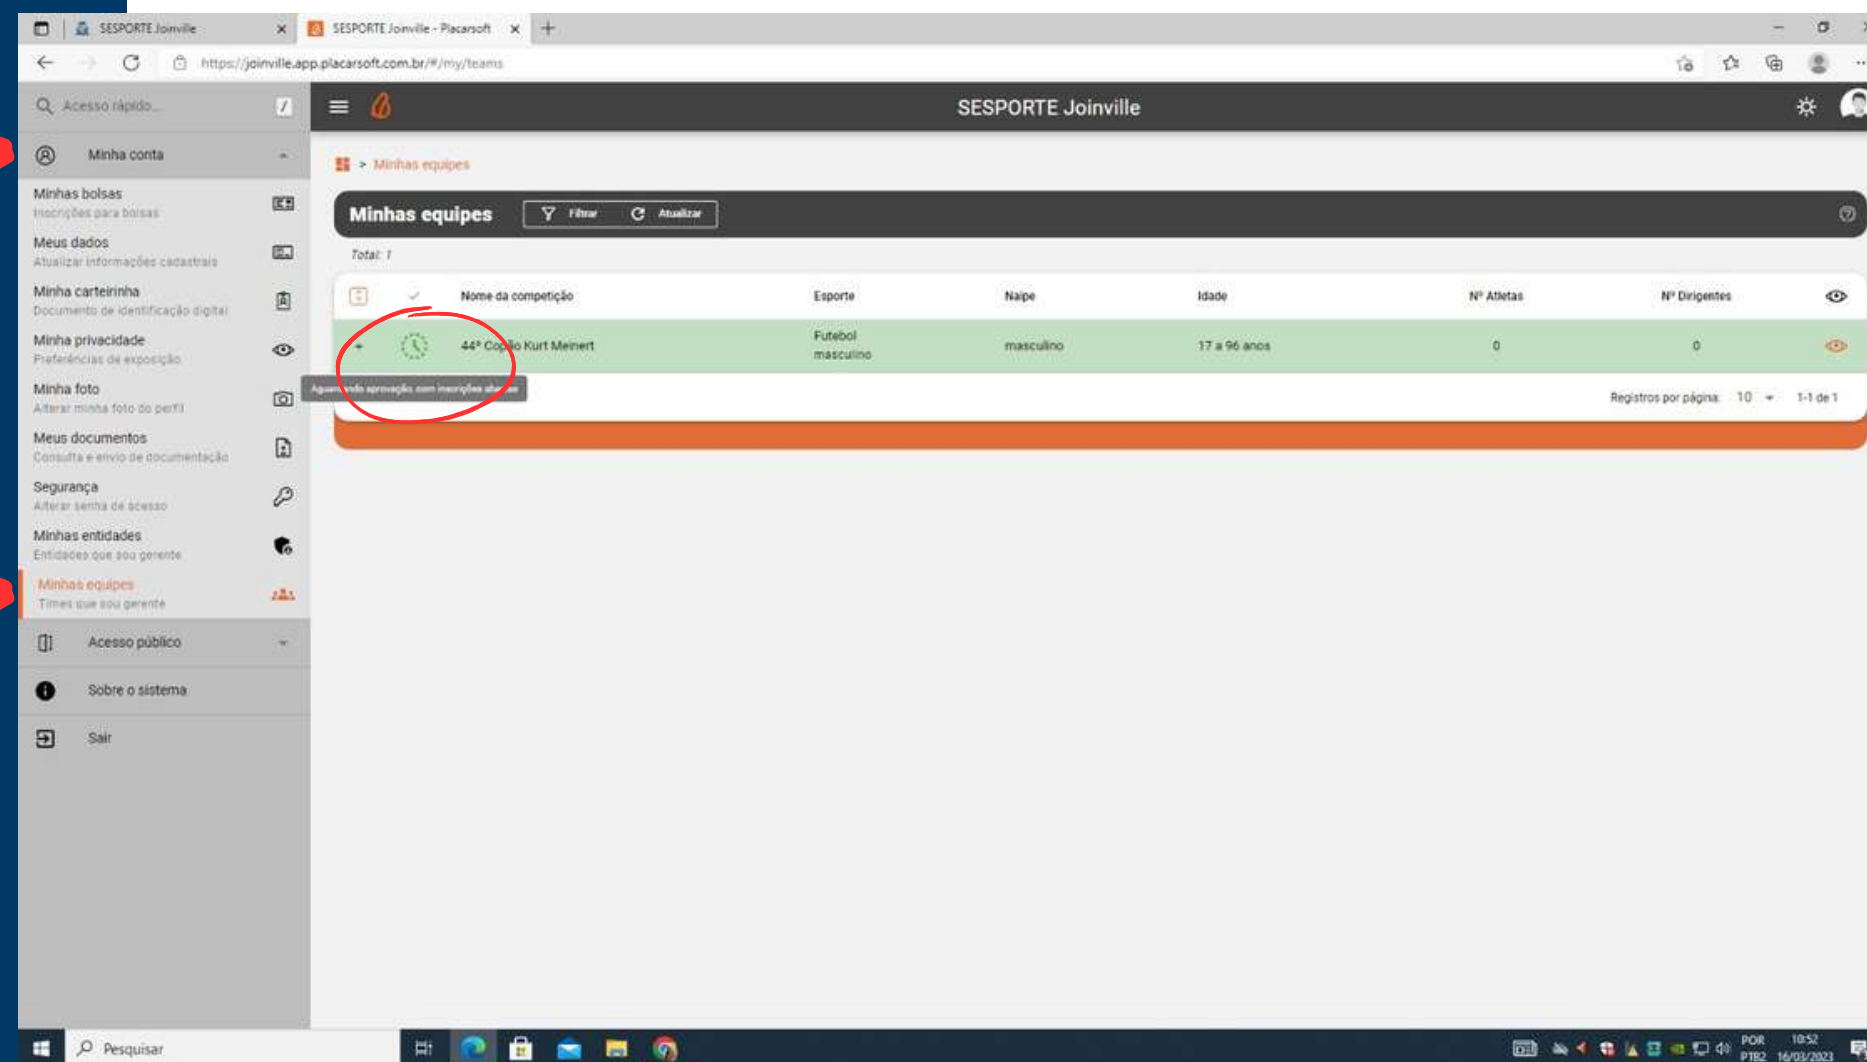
SESPORTE Joinville
SESPORTE Joinville - Placarsoft
https://joinville.app.placarsoft.com.br/#/my/teams

Acesso rápido...

Minha conta

Minhas bolsas
Inscrições para bolsas

Meus dados
Atualizar informações cadastrais

Minha carteirinha
Documento de identificação digital

Minha privacidade
Preferências de exposição

Minha foto
Alterar minha foto do perfil

Meus documentos
Consulta e envio de documentação

Segurança
Alterar senha de acesso

Minhas entidades
Entidades que sou gerente

Minhas equipes
Times que sou gerente

Acesso público

Sobre o sistema

Sair

SESPORTE Joinville

> Minhas equipes

Minhas equipes
Filtrar
Atualizar

Total: 1

| | | Nome da competição | Esporte | Naipe | Idade | Nº Atletas | Nº Dirigentes | |
|---|---|---|---|---|---|---|---|---|
| + | | 44º Copão Kurt Meinert | Futebol masculino | masculino | 17 a 96 anos | 0 | 0 | |

Aguardando aprovação, com inscrições abertas

Registros por página: 10
1-1 de 1

Pesquisar

POR PTB2
10:52
16/03/2023